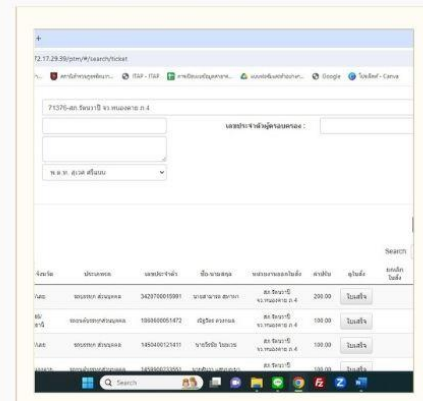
+

72.17.29.39/ptm/#/search/ticket

ITAP - ITAP Google Canva

71376-สภ.รัตนวาปี จว.หนองคาย ภ.4

เลขประจำตัวผู้ครอบครอง :

พ.ต.ท. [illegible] ศรีแสน

Search

| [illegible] | ประเภท | เลขประจำตัว | ชื่อ-นามสกุล | หน่วยงานออกใบสั่ง | ค่าปรับ | ใบสั่ง | ยกเลิกใบสั่ง |
|---|---|---|---|---|---|---|---|
| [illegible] | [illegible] | 3420700015981 | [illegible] | สภ.รัตนวาปี จว.หนองคาย ภ.4 | 200.00 | ใบสั่ง | |
| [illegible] | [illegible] | 1660600051472 | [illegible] | สภ.รัตนวาปี จว.หนองคาย ภ.4 | 100.00 | ใบสั่ง | |
| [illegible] | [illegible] | 1450400123431 | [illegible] | สภ.รัตนวาปี จว.หนองคาย ภ.4 | 100.00 | ใบสั่ง | |

Search